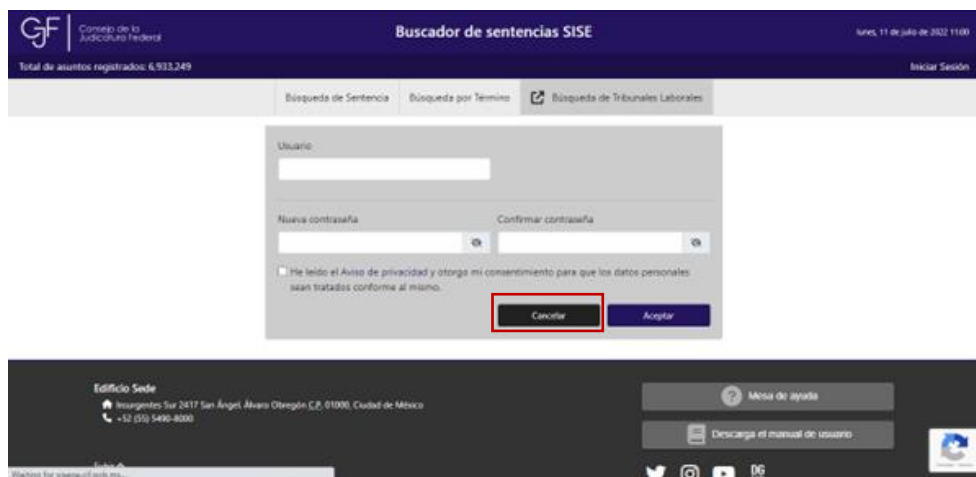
CJF Consejo de la Judicatura Federal

Buscador de sentencias SISE

lunes, 11 de julio de 2022 11:00

Total de asuntos registrados: 6,933,249

Iniciar Sesión

Búsqueda de Sentencia | Búsqueda por Término | Búsqueda de Tribunales Laborales

Usuario

Nueva contraseña

Confirmar contraseña

He leído el Aviso de privacidad y otorgo mi consentimiento para que los datos personales sean tratados conforme al mismo.

Cancelar

Aceptar

Edificio Sede

Insurgentes Sur 2417 San Ángel, Álvaro Obregón C.P. 01000, Ciudad de México

+52 (55) 5490-8000

Mesa de ayuda

Descarga el manual de usuario

Waiting for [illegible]

DG